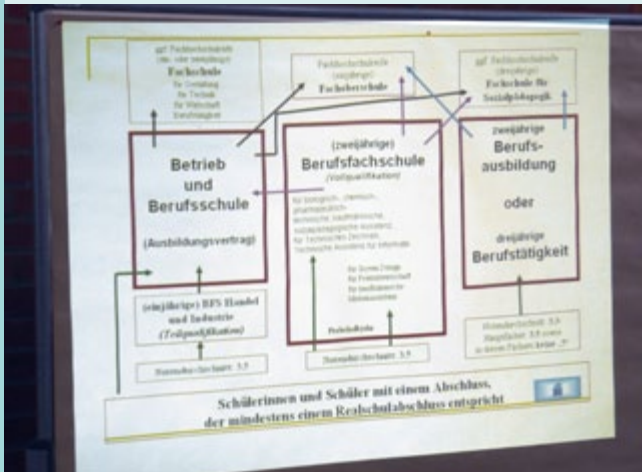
ggf. Fachoberschulreife (ein- oder zweijährige) Fachschule für Gestaltung für Technik für Wirtschaft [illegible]

Fachoberschulreife (einjährige) Fachoberschule

ggf. Fachoberschulreife (dreijährige) Fachschule für Sozialpädagogik

Betrieb und Berufsschule

(Ausbildungsvertrag)

(zweijährige) Berufsfachschule (Vollqualifikation)

für biologisch-, chemisch-, pharmazeutisch-technische Assistenten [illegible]

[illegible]

Profilschulen

zweijährige Berufsausbildung

oder

dreijährige Berufstätigkeit

(einjährige) BFS Handel und Industrie (Teilqualifikation)

Notendurchschnitt 3,5

Notendurchschnitt 3,5

Notendurchschnitt 3,5 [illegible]

Schülerinnen und Schüler mit einem Abschluss, der mindestens einem Realschulabschluss entspricht